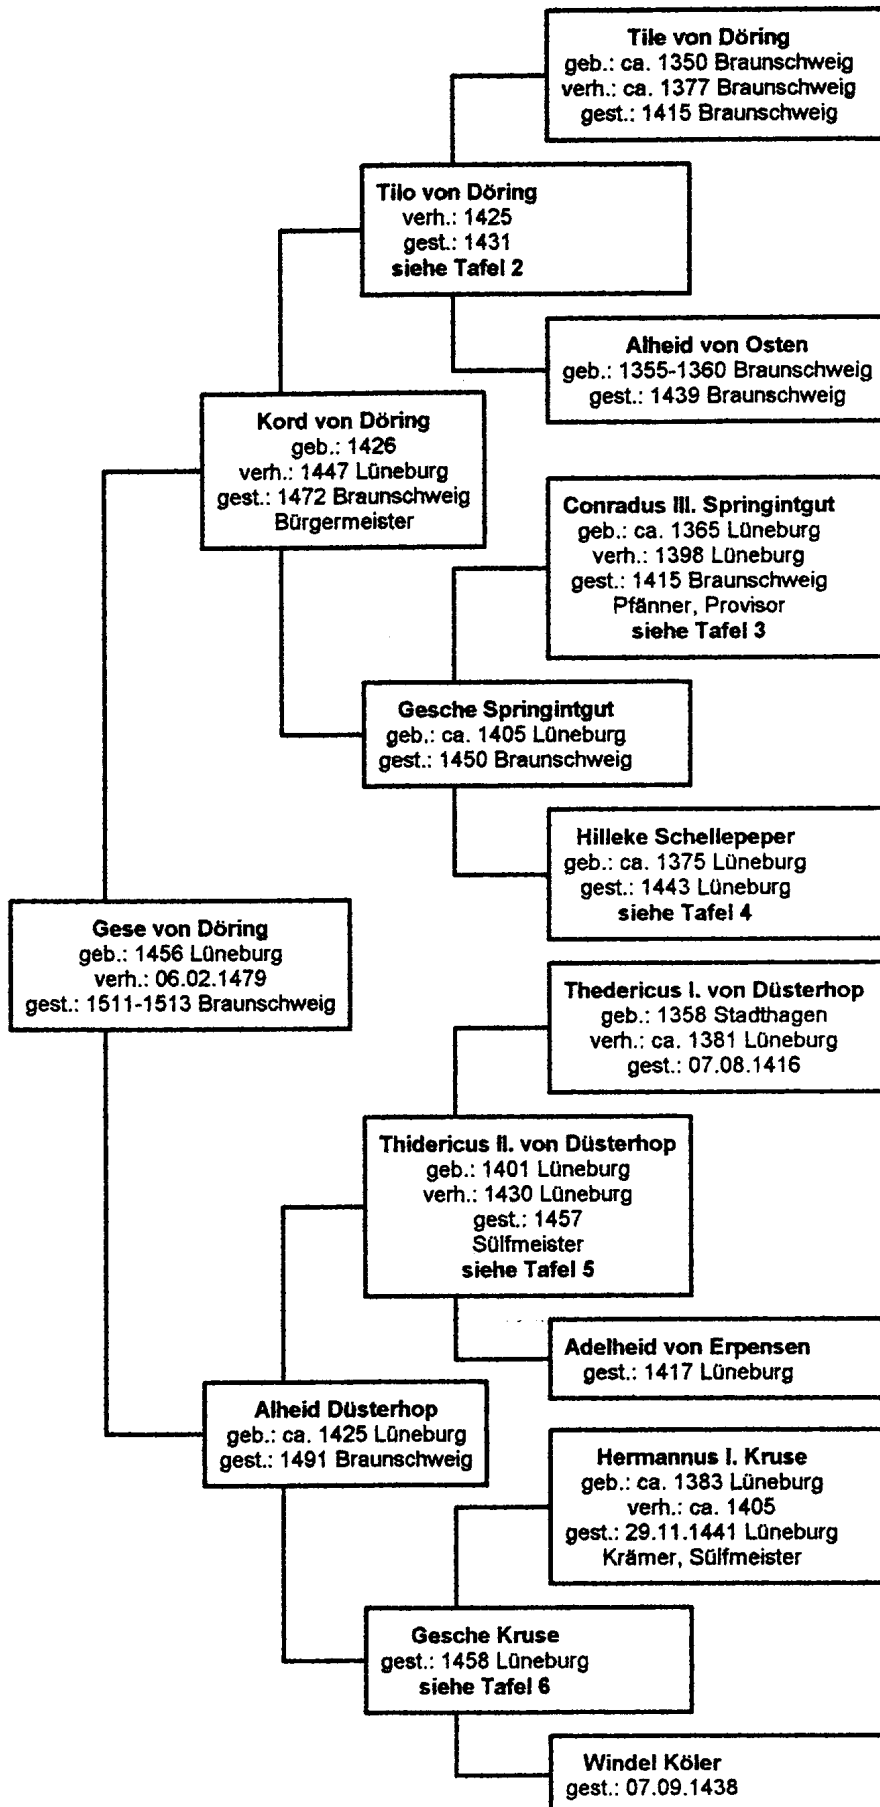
Tile von Döring
geb.: ca. 1350 Braunschweig
verh.: ca. 1377 Braunschweig
gest.: 1415 Braunschweig

Tilo von Döring
verh.: 1425
gest.: 1431
siehe Tafel 2

Alheid von Osten
geb.: 1355-1360 Braunschweig
gest.: 1439 Braunschweig

Kord von Döring
geb.: 1426
verh.: 1447 Lüneburg
gest.: 1472 Braunschweig
Bürgermeister

Conradus III. Springintgut
geb.: ca. 1365 Lüneburg
verh.: 1398 Lüneburg
gest.: 1415 Braunschweig
Pfänner, Provisor
siehe Tafel 3

Gesche Springintgut
geb.: ca. 1405 Lüneburg
gest.: 1450 Braunschweig

Hilleke Schellepeper
geb.: ca. 1375 Lüneburg
gest.: 1443 Lüneburg
siehe Tafel 4

Gese von Döring
geb.: 1456 Lüneburg
verh.: 06.02.1479
gest.: 1511-1513 Braunschweig

Thedericus I. von Düsterhop
geb.: 1358 Stadthagen
verh.: ca. 1381 Lüneburg
gest.: 07.08.1416

Thidericus II. von Düsterhop
geb.: 1401 Lüneburg
verh.: 1430 Lüneburg
gest.: 1457
Sülfmeister
siehe Tafel 5

Adelheid von Erpensen
gest.: 1417 Lüneburg

Alheid Düsterhop
geb.: ca. 1425 Lüneburg
gest.: 1491 Braunschweig

Hermannus I. Kruse
geb.: ca. 1383 Lüneburg
verh.: ca. 1405
gest.: 29.11.1441 Lüneburg
Krämer, Sülfmeister

Gesche Kruse
gest.: 1458 Lüneburg
siehe Tafel 6

Windel Köler
gest.: 07.09.1438